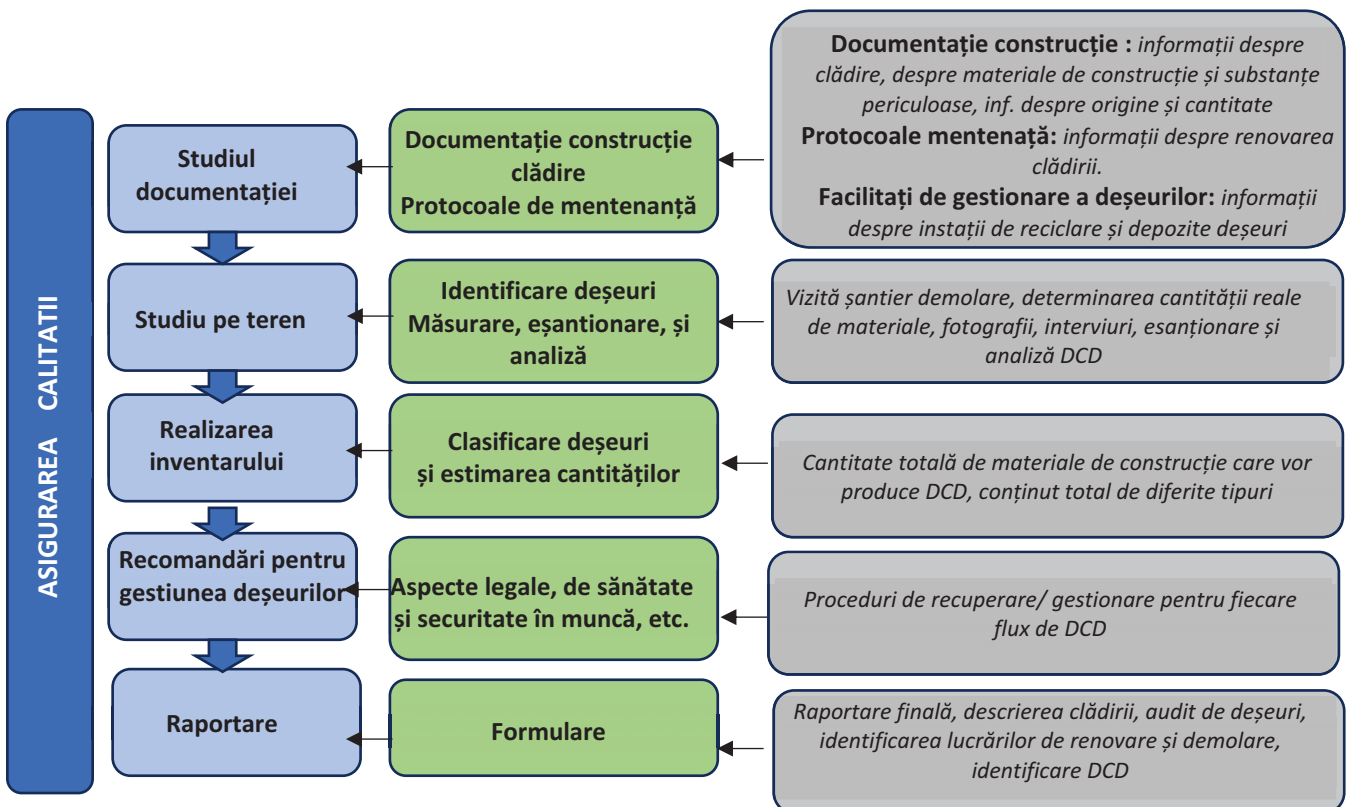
ASIGURAREA CALITATII

Studiul documentației

Documentație construcție clădire
Protocoale de mentenanță

**Documentație construcție :** *informații despre clădire, despre materiale de construcție și substanțe periculoase, inf. despre origine și cantitate*
**Protocoale mentenață:** *informații despre renovarea clădirii.*
**Facilitați de gestionare a deșeurilor:** *informații despre instații de reciclare și depozite deșeuri*

Studiu pe teren

Identificare deșeuri
Măsurare, eșantionare, și analiză

*Vizită șantier demolare, determinarea cantității reale de materiale, fotografii, interviuri, esanționare și analiză DCD*

Realizarea inventarului

Clasificare deșeuri și estimarea cantităților

*Cantitate totală de materiale de construcție care vor produce DCD, conținut total de diferite tipuri*

Recomandări pentru gestiunea deșeurilor

Aspecte legale, de sănătate și securitate în muncă, etc.

*Proceduri de recuperare/ gestionare pentru fiecare flux de DCD*

Raportare

Formulare

*Raportare finală, descrierea clădirii, audit de deșeuri, identificarea lucrărilor de renovare și demolare, identificare DCD*